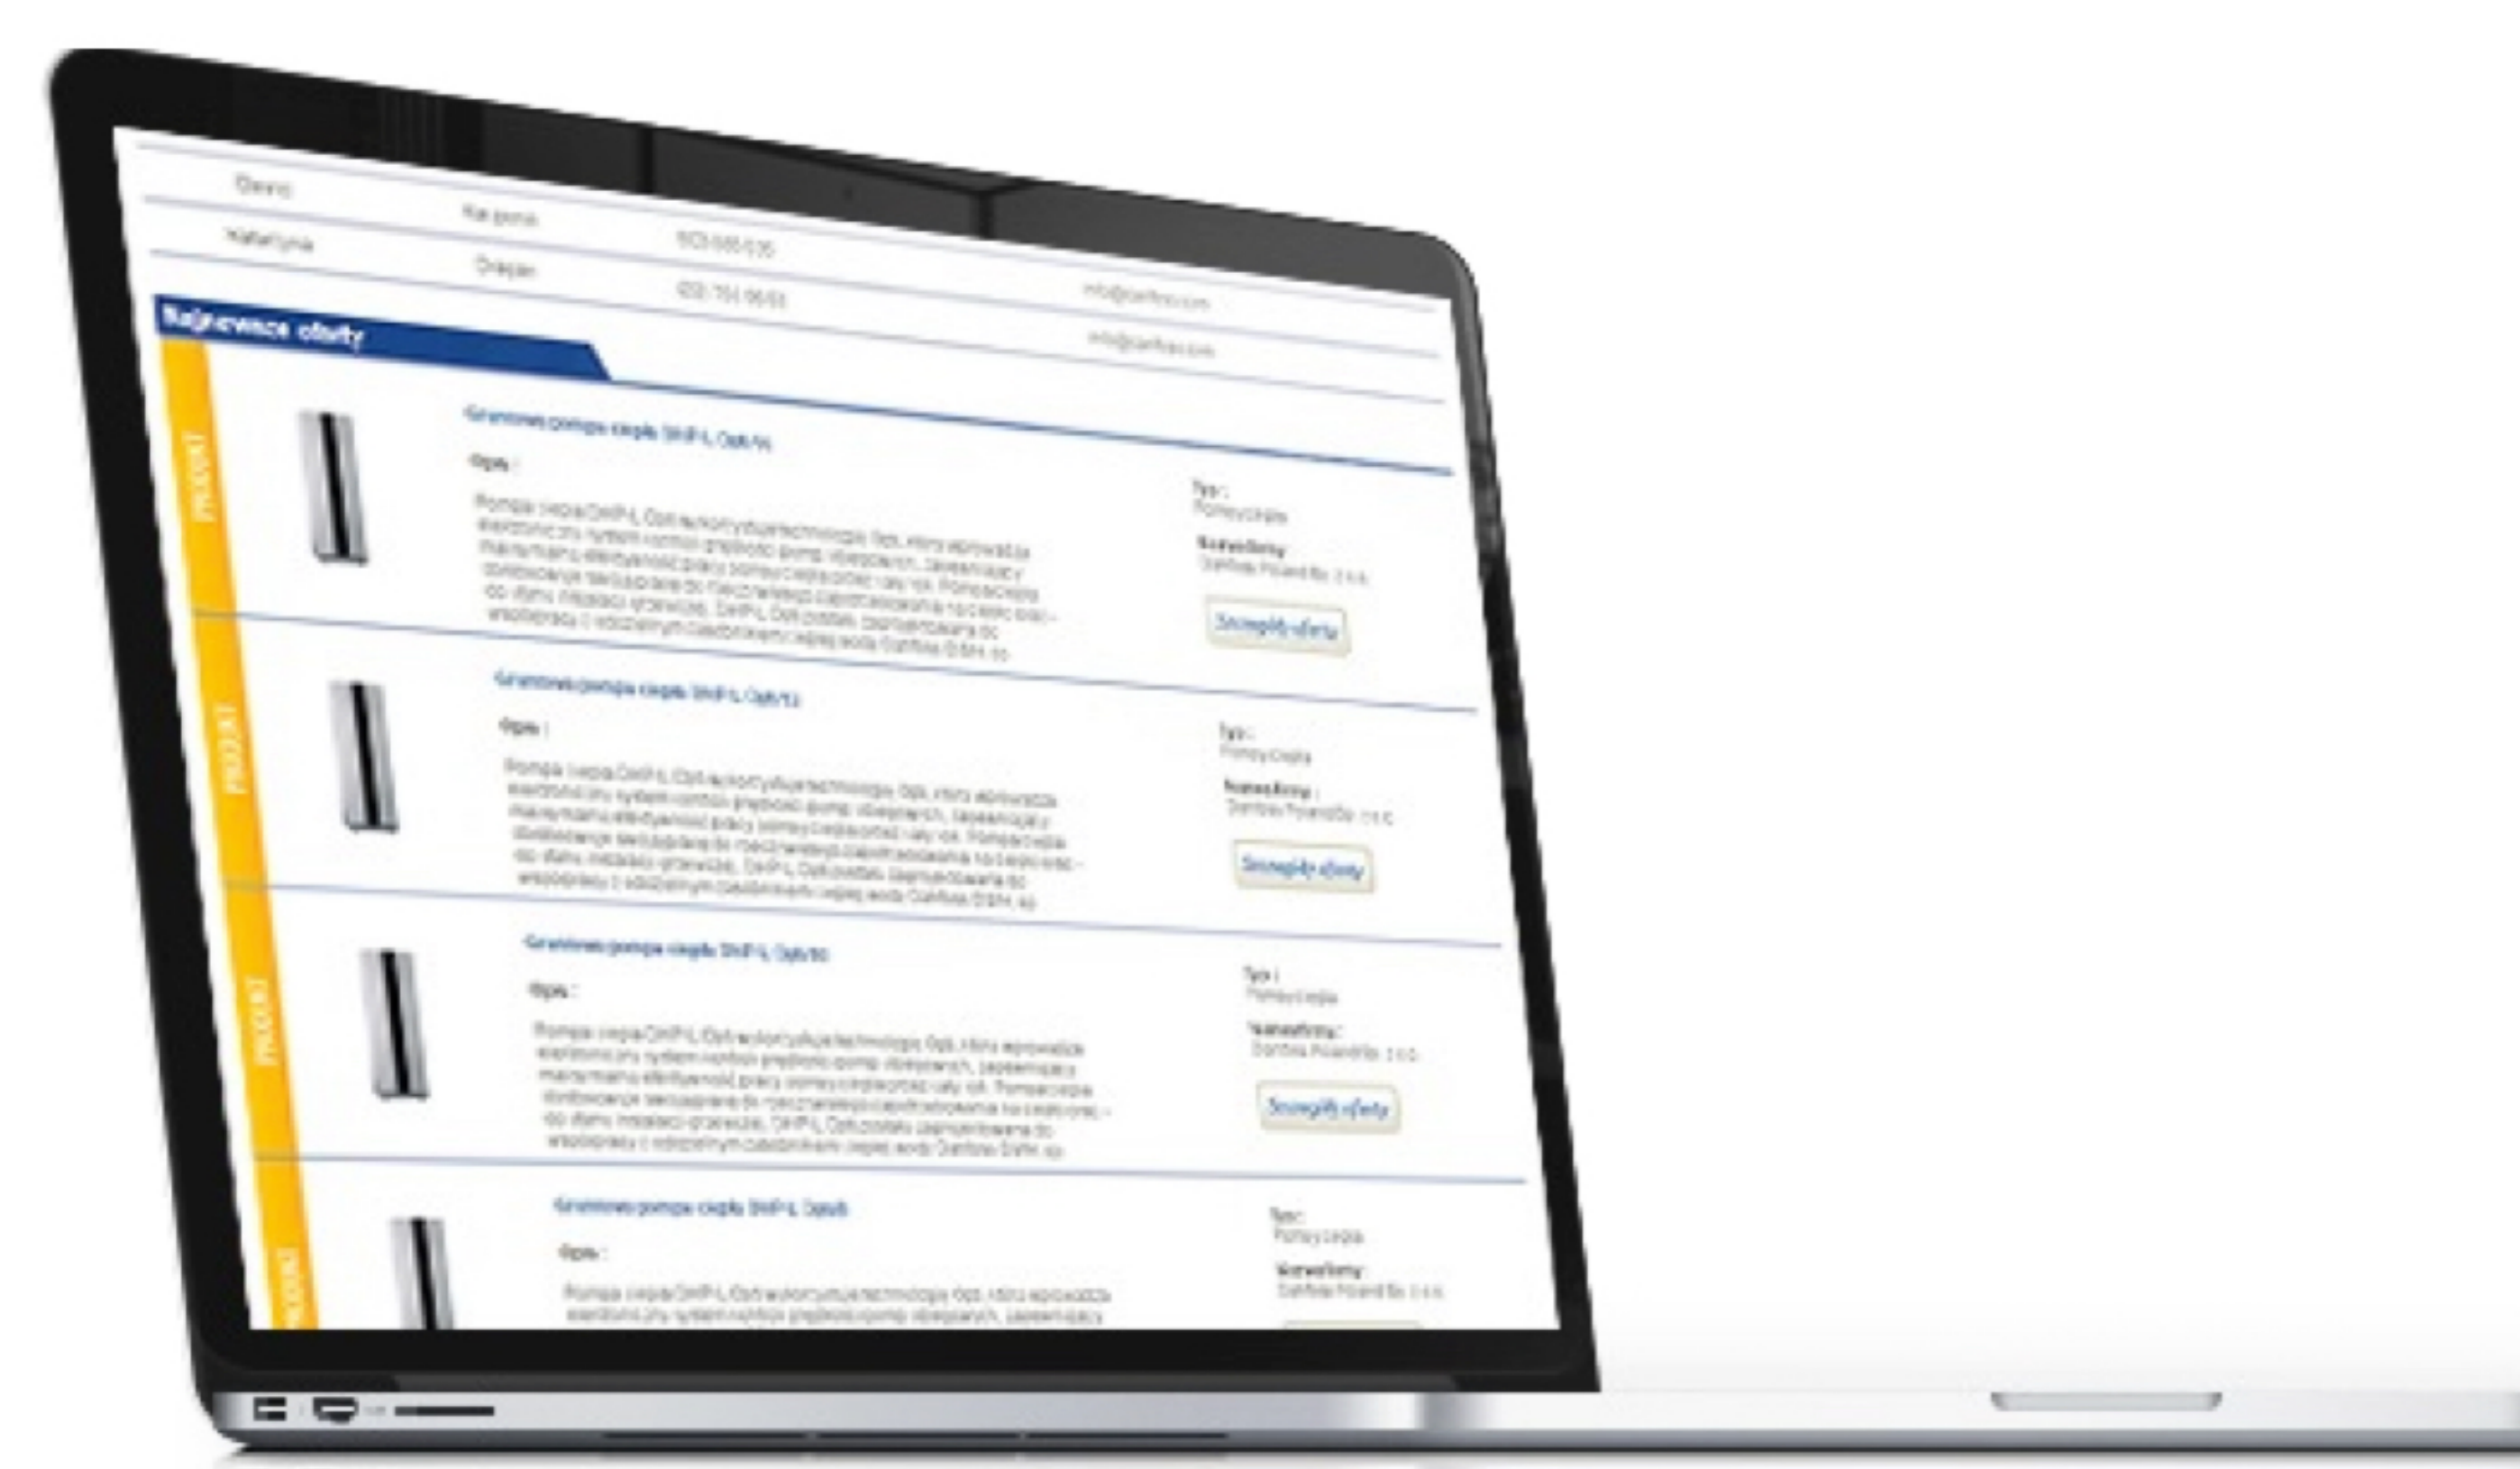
Dawid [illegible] 503 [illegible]
Katarzyna Chojan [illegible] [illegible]@danfoss.com
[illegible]@danfoss.com

Najnowsze oferty

PRODUKT
Gruntowa pompa ciepła DHP-L Opti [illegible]
Opis :
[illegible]
Typ :
Pompy ciepła
Nazwa firmy :
Danfoss Poland Sp. z o.o.
Szczegóły oferty

PRODUKT
Gruntowa pompa ciepła DHP-L Opti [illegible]
Opis :
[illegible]
Typ :
Pompy ciepła
Nazwa firmy :
Danfoss Poland Sp. z o.o.
Szczegóły oferty

PRODUKT
Gruntowa pompa ciepła DHP-L Opti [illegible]
Opis :
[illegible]
Typ :
Pompy ciepła
Nazwa firmy :
Danfoss Poland Sp. z o.o.
Szczegóły oferty

PRODUKT
Gruntowa pompa ciepła DHP-L Opti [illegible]
Opis :
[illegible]
Typ :
Pompy ciepła
Nazwa firmy :
Danfoss Poland Sp. z o.o.